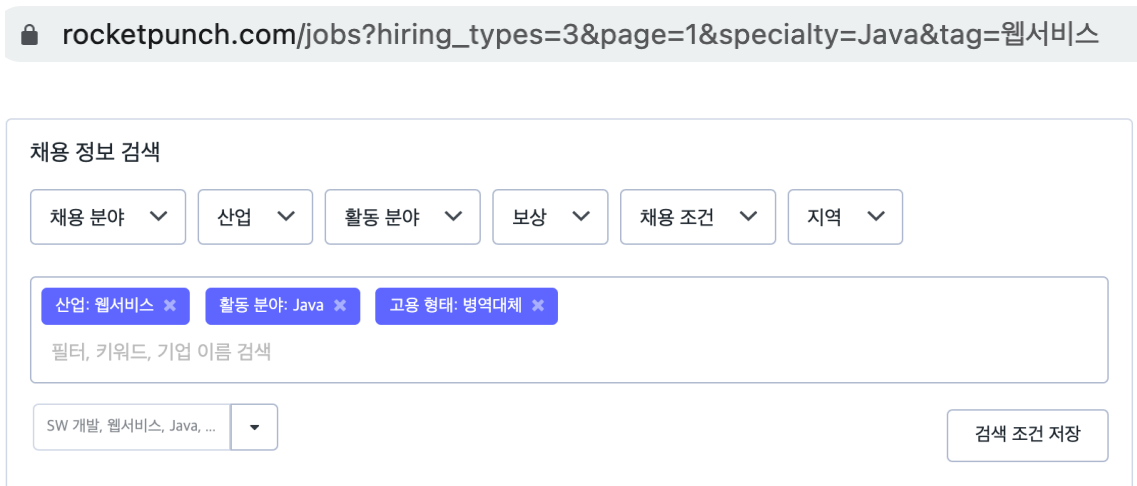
rocketpunch.com/jobs?hiring_types=3&page=1&specialty=Java&tag=웹서비스

채용 정보 검색

채용 분야
산업
활동 분야
보상
채용 조건
지역

산업: 웹서비스 ✖
활동 분야: Java ✖
고용 형태: 병역대체 ✖

필터, 키워드, 기업 이름 검색

SW 개발, 웹서비스, Java, ...

검색 조건 저장